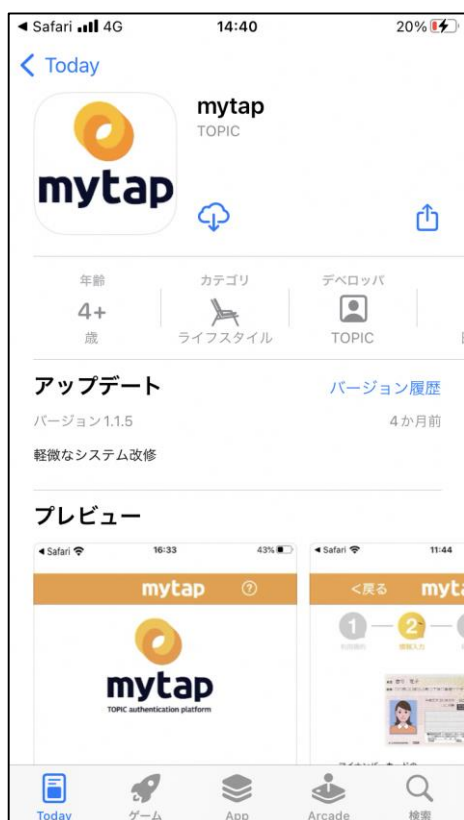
◂ Safari 4G 14:40 20%

< Today

mytap

mytap
TOPIC

年齢
4+
歳

カテゴリ
ライフスタイル

デベロッパ
TOPIC

アップデート
バージョン履歴
バージョン1.1.5
4か月前

軽微なシステム改修

プレビュー

◂ Safari 16:33 43%
mytap
mytap
TOPIC authentication platform

◂ Safari 11:44
<戻る myt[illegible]
1 2

Today ゲーム App Arcade 検索